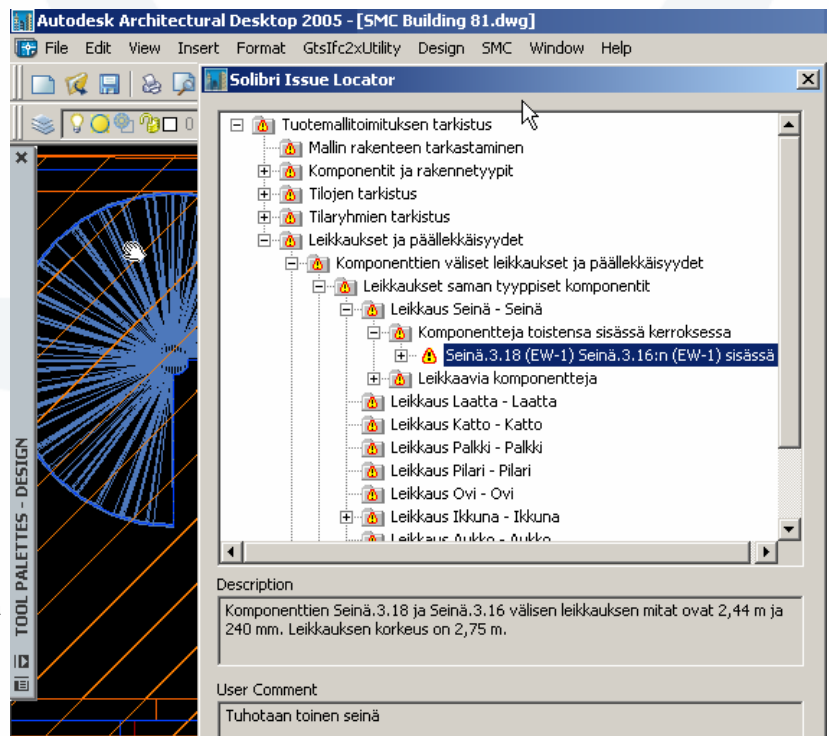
Autodesk Architectural Desktop 2005 - [SMC Building 81.dwg]

File Edit View Insert Format GtsIfc2xUtility Design SMC Window Help

Solibri Issue Locator

Tuotemallitoimituksen tarkistus
Mallin rakenteen tarkastaminen
Komponentit ja rakennetyypit
Tilojen tarkistus
Tilaryhmien tarkistus
Leikkaukset ja päällekkäisyydet
Komponenttien väliset leikkaukset ja päällekkäisyydet
Leikkaukset saman tyyppiset komponentit
Leikkaus Seinä - Seinä
Komponentteja toistensa sisässä kerroksessa
Seinä.3.18 (EW-1) Seinä.3.16:n (EW-1) sisässä
Leikkaavia komponentteja
Leikkaus Laatta - Laatta
Leikkaus Katto - Katto
Leikkaus Palkki - Palkki
Leikkaus Pilari - Pilari
Leikkaus Ovi - Ovi
Leikkaus Ikkuna - Ikkuna
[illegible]

Description
Komponenttien Seinä.3.18 ja Seinä.3.16 välisen leikkauksen mitat ovat 2,44 m ja 240 mm. Leikkauksen korkeus on 2,75 m.

User Comment
Tuhotaan toinen seinä

TOOL PALETTES - DESIGN